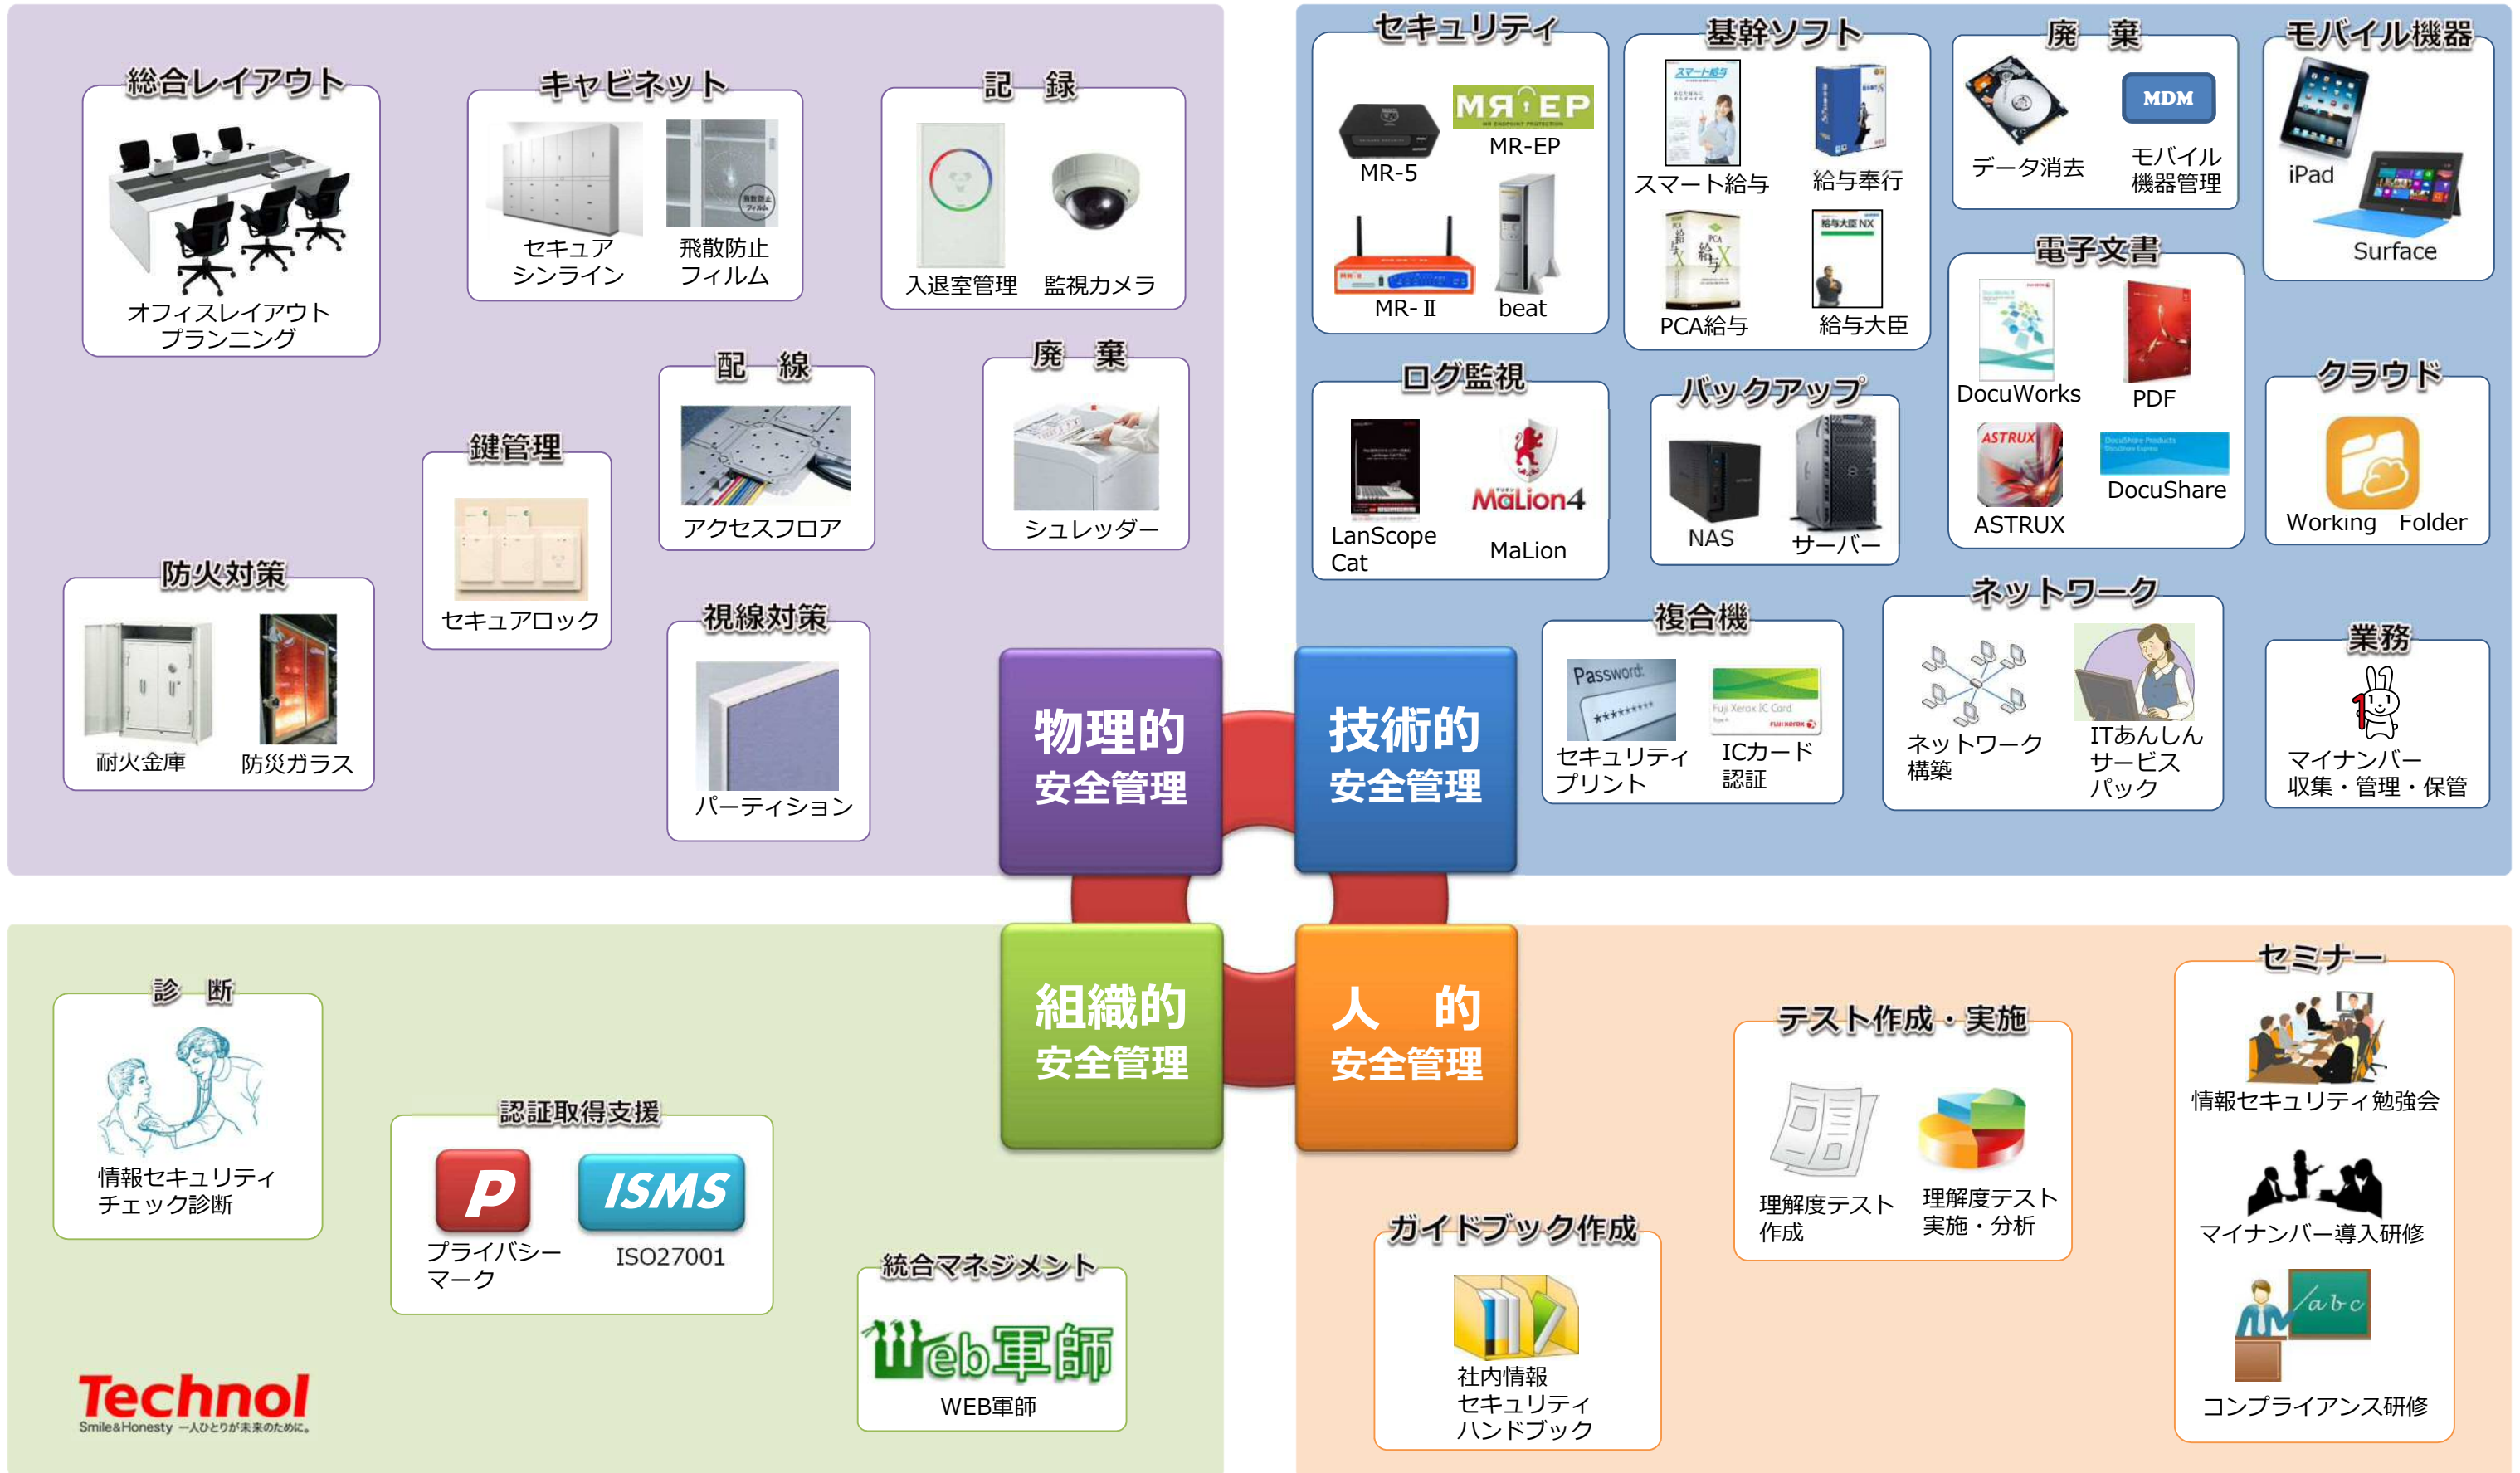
総合レイアウト
オフィスレイアウト
プランニング

キャビネット
セキュア
シンライン
飛散防止
フィルム

記　録
入退室管理
監視カメラ

鍵管理
セキュアロック

配　線
アクセスフロア

廃　棄
シュレッダー

防火対策
耐火金庫
防災ガラス

視線対策
パーティション

物理的
安全管理

セキュリティ
MR-5
MR-EP
MR-Ⅱ
beat

基幹ソフト
スマート給与
給与奉行
PCA給与
給与大臣

廃　棄
データ消去
MDM
モバイル
機器管理

モバイル機器
iPad
Surface

電子文書
DocuWorks
PDF
ASTRUX
ASTRUX
DocuShare

ログ監視
LanScope
Cat
MaLion4
MaLion

バックアップ
NAS
サーバー

クラウド
Working Folder

複合機
Password
*********
セキュリティ
プリント
ICカード
認証

ネットワーク
ネットワーク
構築
ITあんしん
サービス
パック

業務
マイナンバー
収集・管理・保管

技術的
安全管理

組織的
安全管理

人　的
安全管理

診　断
情報セキュリティ
チェック診断

認証取得支援
P
プライバシー
マーク
ISMS
ISO27001

統合マネジメント
Web軍師
WEB軍師

Technol
Smile&Honesty 一人ひとりが未来のために。

ガイドブック作成
社内情報
セキュリティ
ハンドブック

テスト作成・実施
理解度テスト
作成
理解度テスト
実施・分析

セミナー
情報セキュリティ勉強会
マイナンバー導入研修
コンプライアンス研修